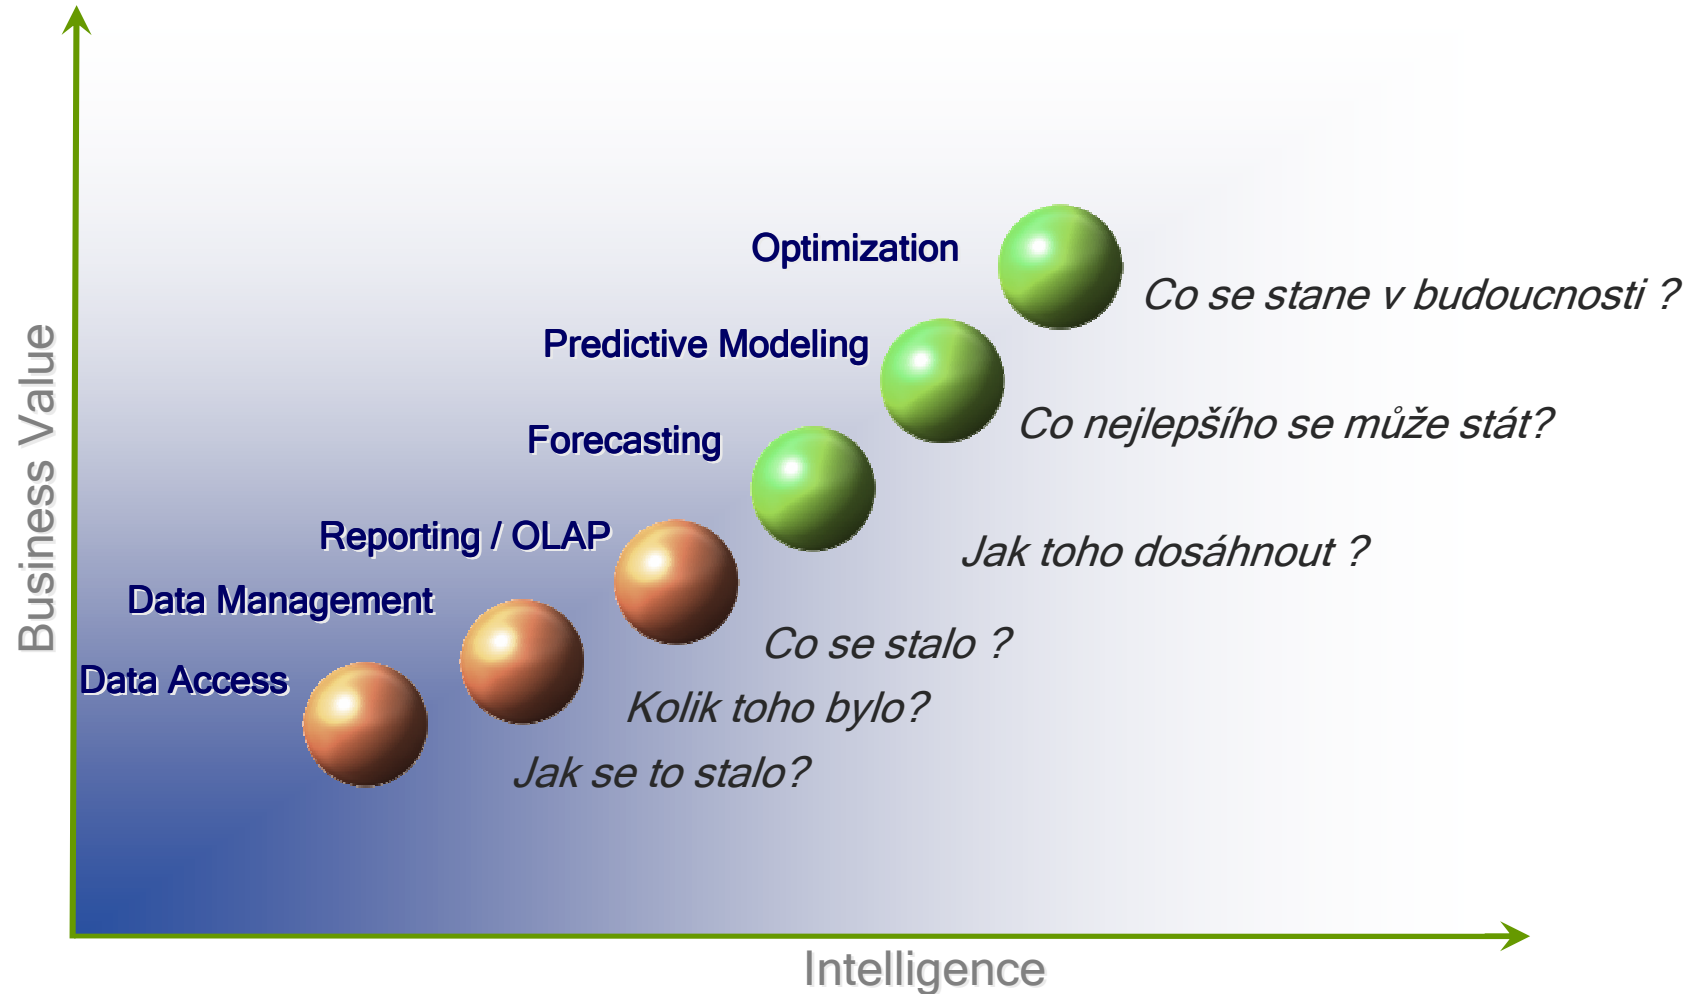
Business Value

Optimization

Co se stane v budoucnosti ?

Predictive Modeling

Co nejlepšího se může stát?

Forecasting

Jak toho dosáhnout ?

Reporting / OLAP

Data Management

Co se stalo ?

Data Access

Kolik toho bylo?

Jak se to stalo?

Intelligence